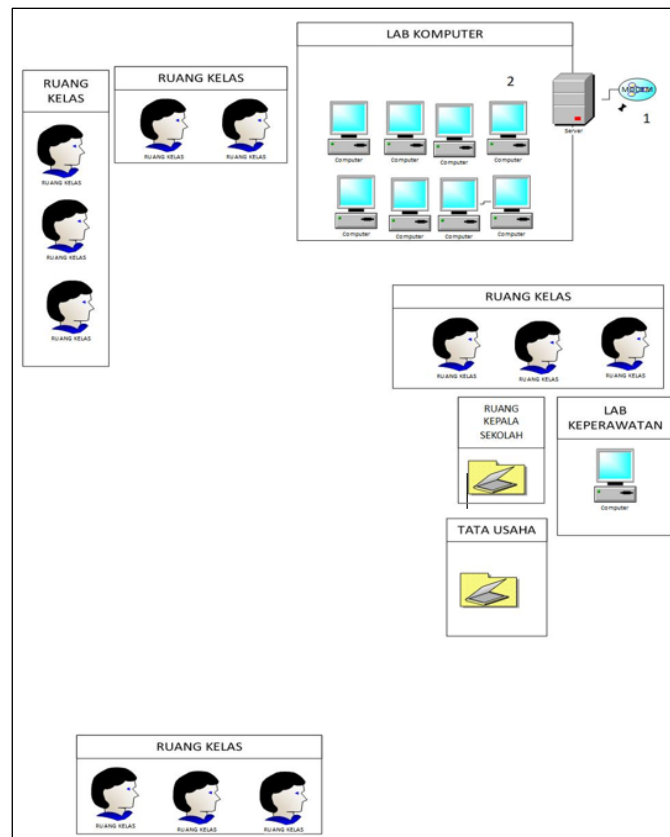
LAB KOMPUTER

2

Server

MODEM

1

Computer Computer Computer Computer

Computer Computer Computer Computer

RUANG KELAS

RUANG KELAS

RUANG KELAS

RUANG KELAS

RUANG KELAS

RUANG KELAS RUANG KELAS

RUANG KELAS

RUANG KELAS RUANG KELAS RUANG KELAS

RUANG KEPALA SEKOLAH

LAB KEPERAWATAN

Computer

TATA USAHA

RUANG KELAS

RUANG KELAS RUANG KELAS RUANG KELAS